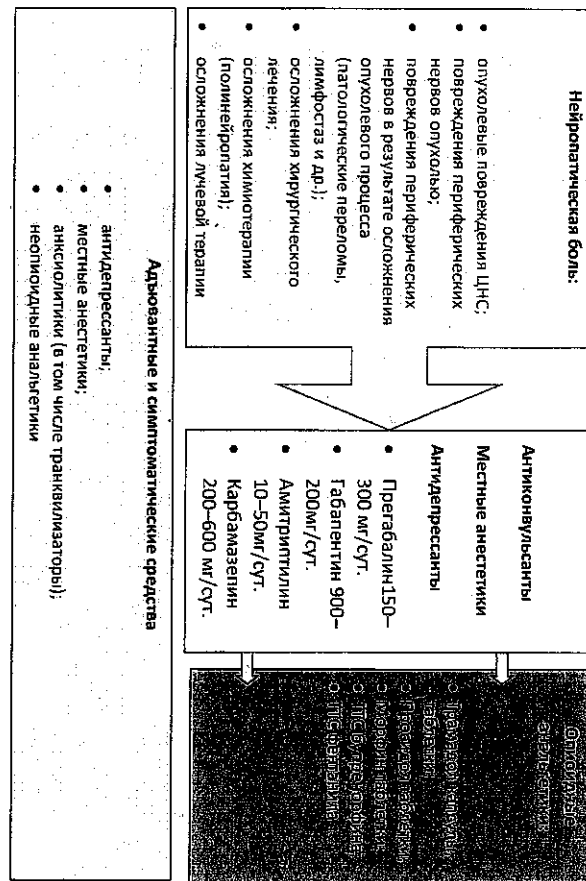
Нейропатическая боль:

- опухолевые повреждения ЦНС;
- повреждения периферических нервов опухолью;
- повреждения периферических нервов в результате осложнения опухолевого процесса (патологические переломы, лимфостаз и др.);
- осложнения хирургического лечения;
- осложнения химиотерапии (полинейропатии);
- осложнения лучевой терапии

Антиконвульсанты

Местные анестетики

Антидепрессанты

- Прегабалин 150–300 мг/сут.
- Габапентин 900–200мг/сут.
- Амитриптилин 10–50мг/сут.
- Карбамазепин 200–600 мг/сут.

Опиоидные анальгетики

- Трамадол капсулы, таблетки
- Пропионилфенил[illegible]
- Морфин таблетки
- ТТС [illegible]
- ТТС фентанила

Адъювантные и симптоматические средства

- антидепрессанты;
- местные анестетики;
- анксиолитики (в том числе транквилизаторы);
- неопиоидные анальгетики